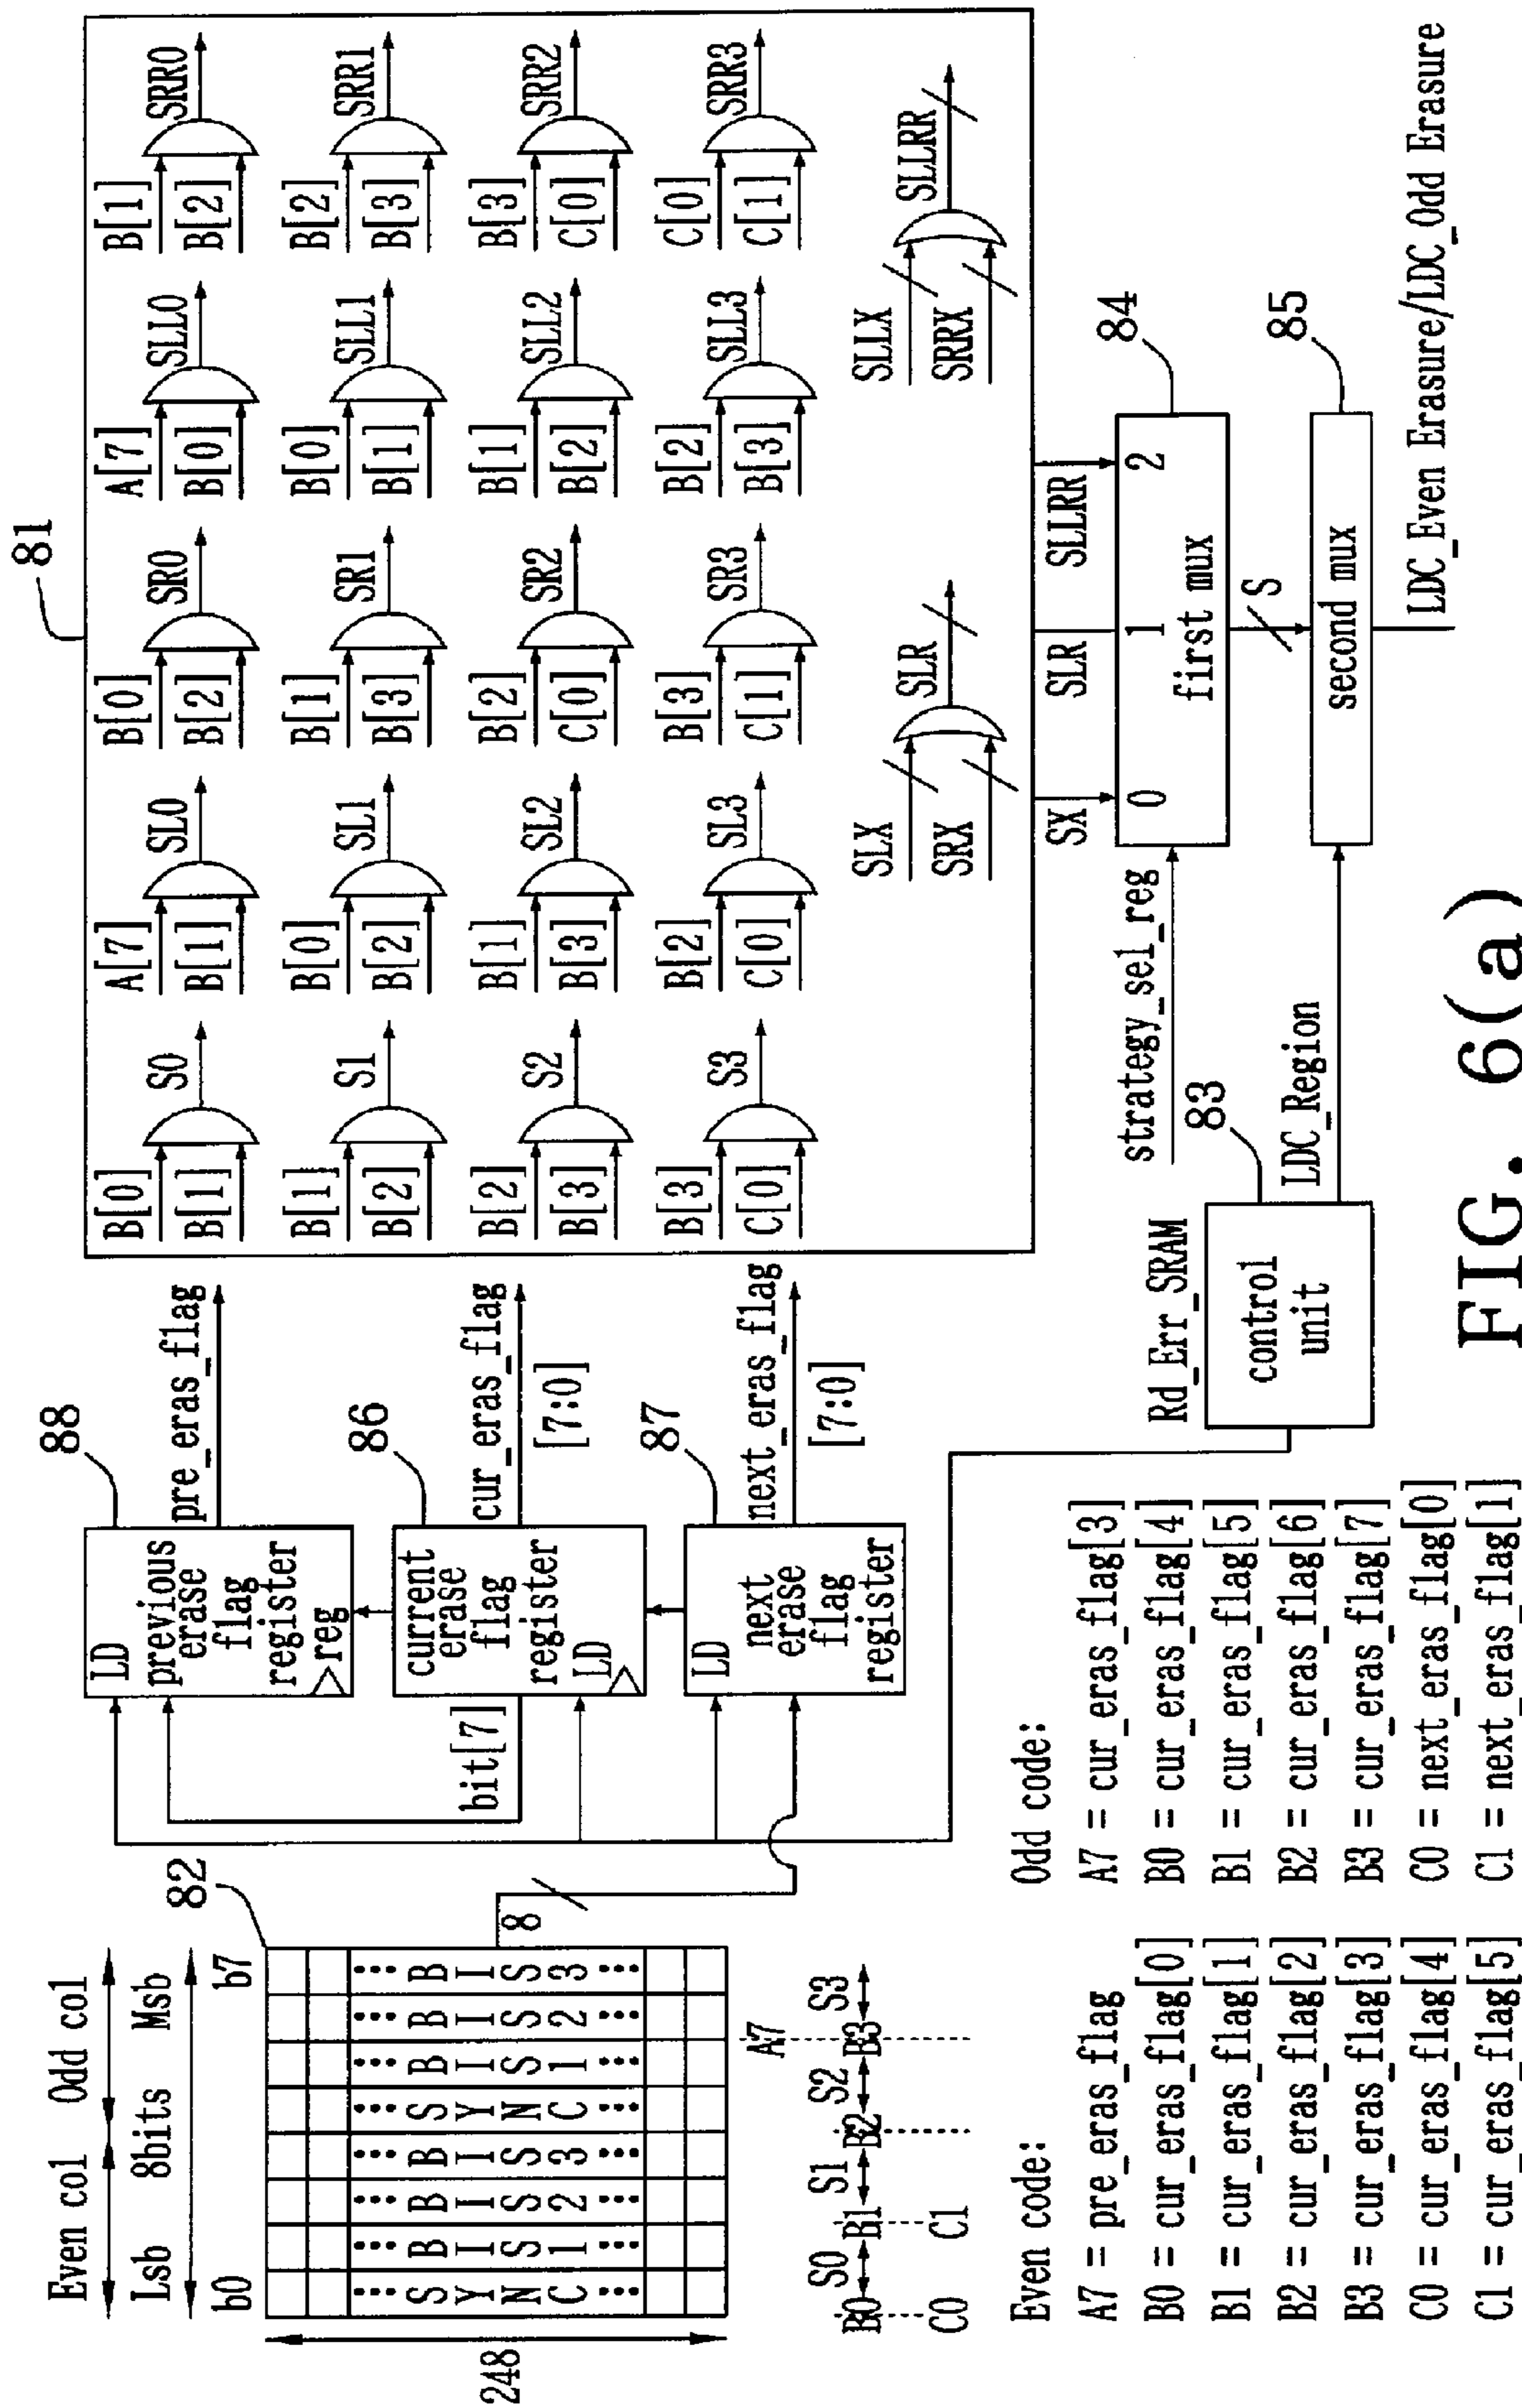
Even col Odd col
Lsb 8bits Msb
b0 b7
82
248
S Y N C
B I S 1
B I S 2
B I S 3
S Y N C 1
B I S 1
B I S 2
B I S 3
8
B0 S0 B1 S1 B2 S2 B3 S3
A7
C0 C1

Even code:
A7 = pre_eras_flag
B0 = cur_eras_flag[0]
B1 = cur_eras_flag[1]
B2 = cur_eras_flag[2]
B3 = cur_eras_flag[3]
C0 = cur_eras_flag[4]
C1 = cur_eras_flag[5]

Odd code:
A7 = cur_eras_flag[3]
B0 = cur_eras_flag[4]
B1 = cur_eras_flag[5]
B2 = cur_eras_flag[6]
B3 = cur_eras_flag[7]
C0 = next_eras_flag[0]
C1 = next_eras_flag[1]

88
LD previous erase flag register reg
pre_eras_flag
86
current erase flag register LD
cur_eras_flag [7:0]
bit[7]
87
LD next erase flag register
next_eras_flag [7:0]

81
B[0] B[1] S0
B[1] B[2] S1
B[2] B[3] S2
B[3] C[0] S3
A[7] B[1] SL0
B[0] B[2] SL1
B[1] B[3] SL2
B[2] C[0] SL3
B[0] B[2] SR0
B[1] B[3] SR1
B[2] C[0] SR2
B[3] C[1] SR3
A[7] B[0] SLL0
B[0] B[1] SLL1
B[1] B[2] SLL2
B[2] B[3] SLL3
B[1] B[2] SRR0
B[2] B[3] SRR1
B[3] C[0] SRR2
C[0] C[1] SRR3
SLX SRX SLR
SLLX SRRX SLLRR
SX SLR SLLRR
84
0 1 2
first mux
strategy_sel_reg
S
85
second mux
LDC_Even Erasure/LDC_Odd Erasure
83
Rd_Err_SRAM
control unit
LDC_Region

FIG. 6(a)